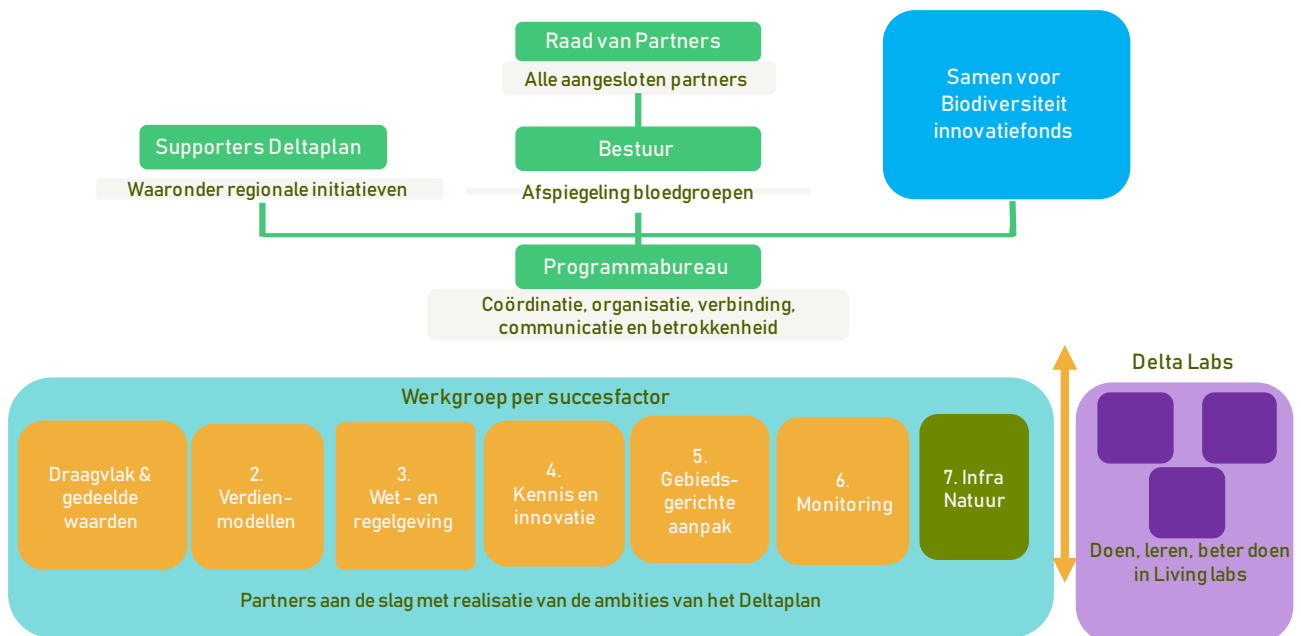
Raad van Partners

Alle aangesloten partners

Samen voor Biodiversiteit innovatiefonds

Supporters Deltaplan

Waaronder regionale initiatieven

Bestuur

Afspiegeling bloedgroepen

Programmabureau

Coördinatie, organisatie, verbinding, communicatie en betrokkenheid

Werkgroep per succesfactor

Draagvlak & gedeelde waarden

2. Verdienmodellen

3. Wet - en regelgeving

4. Kennis en innovatie

5. Gebiedsgerichte aanpak

6. Monitoring

7. Infra Natuur

Partners aan de slag met realisatie van de ambities van het Deltaplan

Delta Labs

Doen, leren, beter doen in Living labs